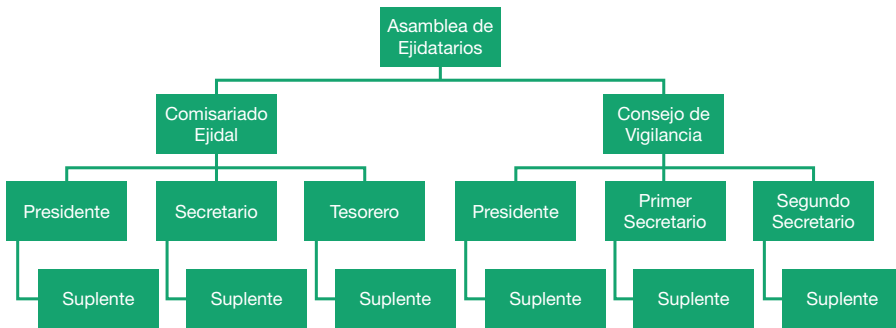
Asamblea de Ejidatarios

Comisariado Ejidal

Presidente

Suplente

Secretario

Suplente

Tesorero

Suplente

Consejo de Vigilancia

Presidente

Suplente

Primer Secretario

Suplente

Segundo Secretario

Suplente